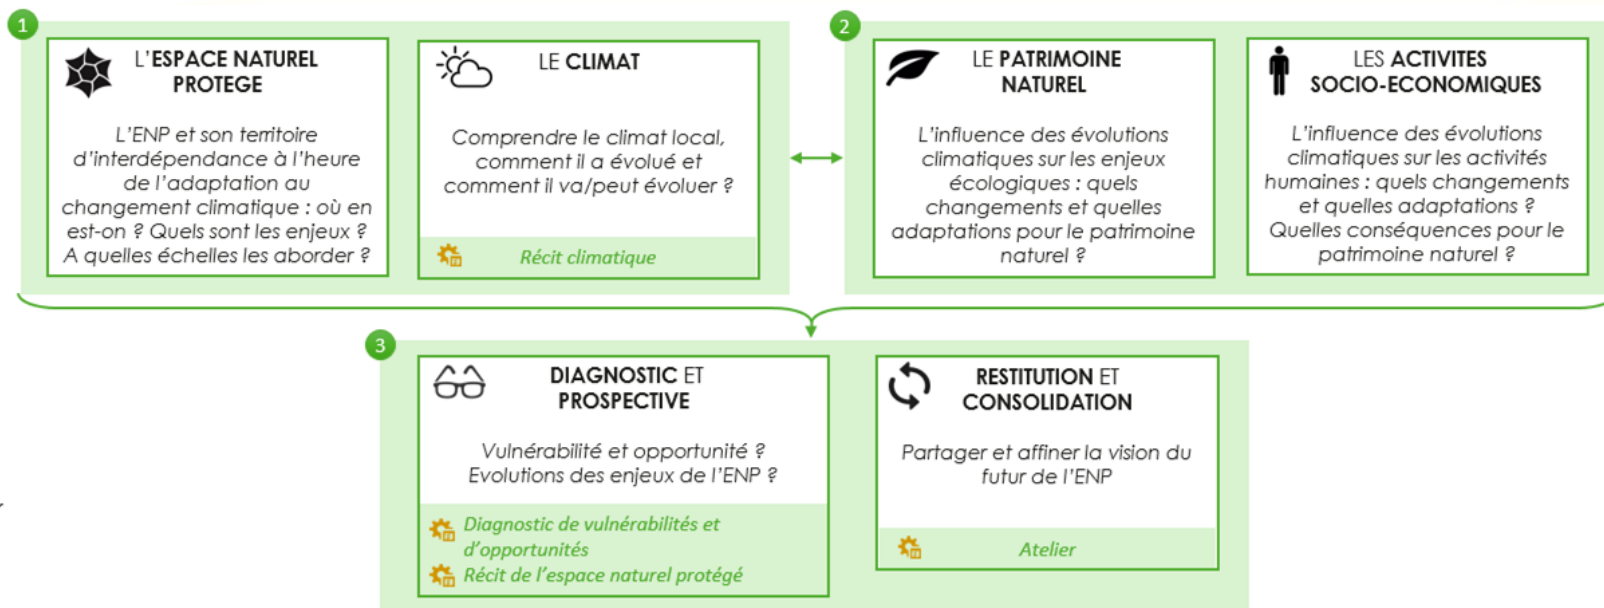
1

L'ESPACE NATUREL PROTEGE

L'ENP et son territoire d'interdépendance à l'heure de l'adaptation au changement climatique : où en est-on ? Quels sont les enjeux ? A quelles échelles les aborder ?

LE CLIMAT

Comprendre le climat local, comment il a évolué et comment il va/peut évoluer ?

Récit climatique

2

LE PATRIMOINE NATUREL

L'influence des évolutions climatiques sur les enjeux écologiques : quels changements et quelles adaptations pour le patrimoine naturel ?

LES ACTIVITES SOCIO-ECONOMIQUES

L'influence des évolutions climatiques sur les activités humaines : quels changements et quelles adaptations ? Quelles conséquences pour le patrimoine naturel ?

3

DIAGNOSTIC ET PROSPECTIVE

Vulnérabilité et opportunité ? Evolutions des enjeux de l'ENP ?

Diagnostic de vulnérabilités et d'opportunités

Récit de l'espace naturel protégé

RESTITUTION ET CONSOLIDATION

Partager et affiner la vision du futur de l'ENP

Atelier